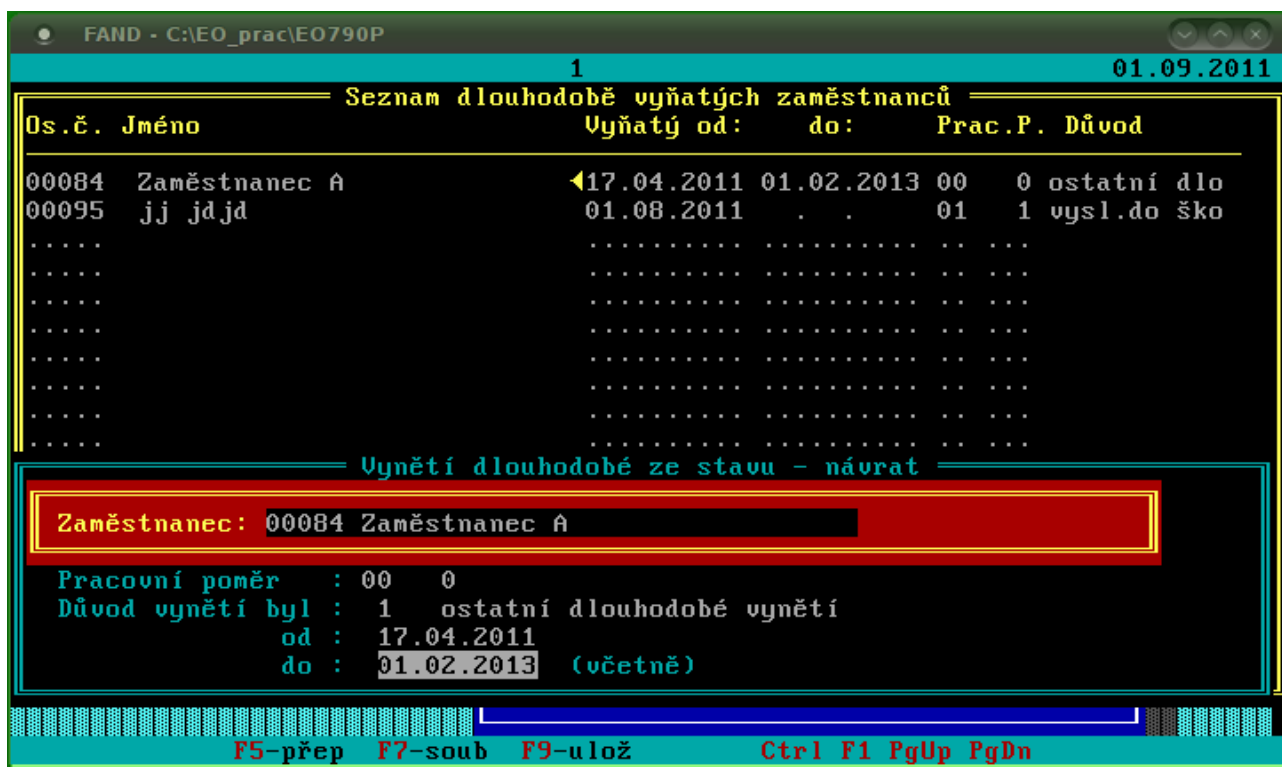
FAND - C:\EO_prac\EO790P

1 01.09.2011

Seznam dlouhodobě vyňatých zaměstnanců

| Os.č. | Jméno | Vyňatý od: | do: | Prac.P. | Důvod |
|---|---|---|---|---|---|
| 00084 | Zaměstnanec A | 17.04.2011 | 01.02.2013 | 00 0 | ostatní dlo |
| 00095 | jj jdjd | 01.08.2011 | . . | 01 1 | vysl.do ško |

Vynětí dlouhodobé ze stavu - návrat

Zaměstnanec: 00084 Zaměstnanec A

Pracovní poměr : 00 0
Důvod vynětí byl : 1 ostatní dlouhodobé vynětí
od : 17.04.2011
do : 01.02.2013 (včetně)

F5-přep F7-soub F9-ulož Ctrl F1 PgUp PgDn